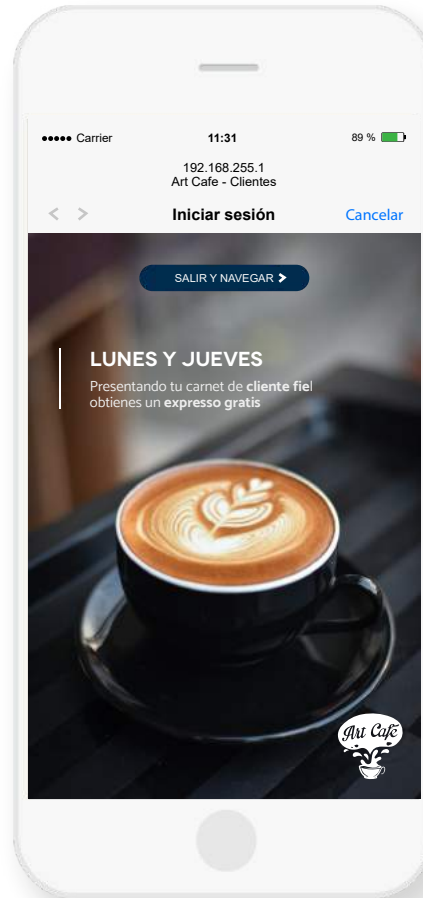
●●●●● Carrier
11:31
89 %

192.168.255.1
Art Cafe - Clientes

< >
Iniciar sesión
Cancelar

SALIR Y NAVEGAR >

LUNES Y JUEVES
Presentando tu carnet de **cliente fiel** obtienes un **expresso gratis**

Art Café